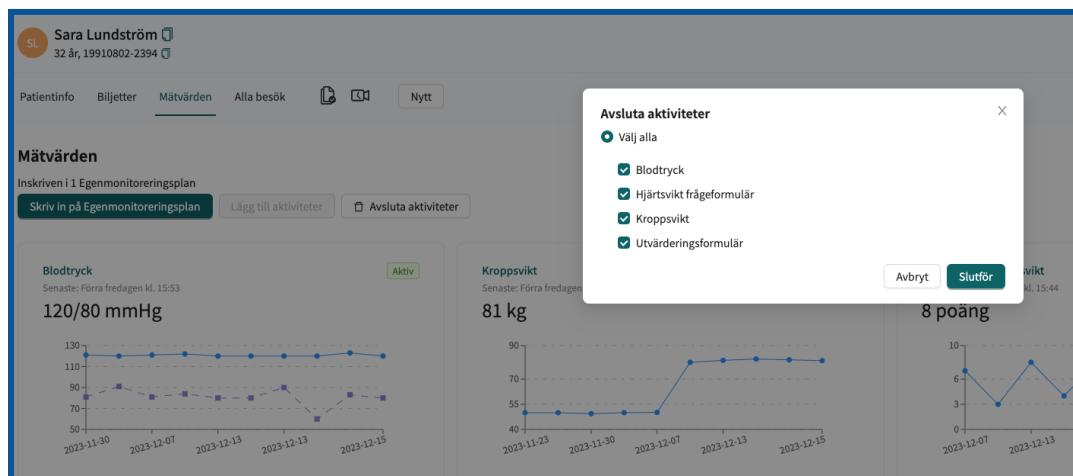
SL Sara Lundström
32 år, 19910802-2394

Patientinfo Biljetter Mätvärden Alla besök Nytt

Mätvärden

Inskriven i 1 Egenmonitoreringsplan

Skriv in på Egenmonitoreringsplan Lägg till aktiviteter Avsluta aktiviteter

Blodtryck Aktiv
Senaste: Förra fredagen kl. 15:53
120/80 mmHg

130
110
90
70
50
2023-11-30 2023-12-07 2023-12-13 2023-12-13 2023-12-15

Kroppsvikt
Senaste: Förra fredagen
81 kg

90
70
55
40
2023-11-23 2023-11-30 2023-12-07 2023-12-13 2023-12-15

vikt
kl. 15:44
8 poäng

10
6
3
0
2023-12-07 2023-12-13

Avsluta aktiviteter
×
Välj alla
Blodtryck
Hjärtsvikt frågeformulär
Kroppsvikt
Utvärderingsformulär
Avbryt Slutför